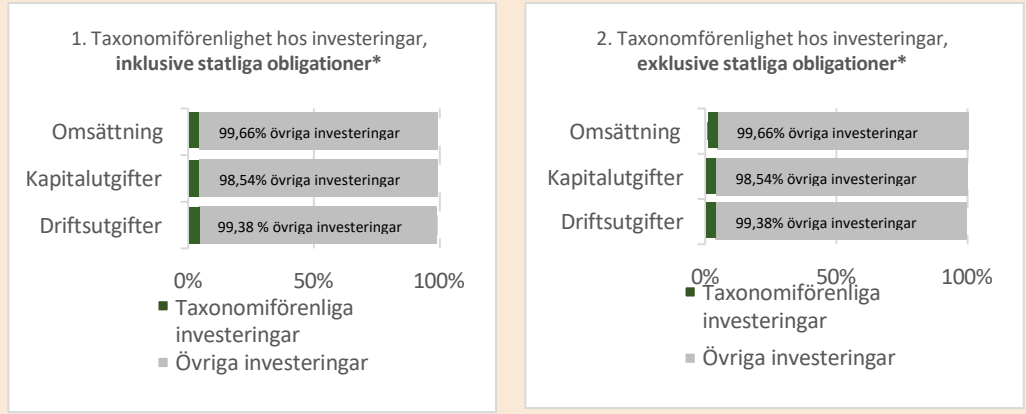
1. Taxonomiförenlighet hos investeringar, **inklusive statliga obligationer***

Omsättning
99,66% övriga investeringar

Kapitalutgifter
98,54% övriga investeringar

Driftsutgifter
99,38 % övriga investeringar

0%
50%
100%

Taxonomiförenliga investeringar
Övriga investeringar

2. Taxonomförenlighet hos investeringar, **exklusive statliga obligationer***

Omsättning
99,66% övriga investeringar

Kapitalutgifter
98,54% övriga investeringar

Driftsutgifter
99,38% övriga investeringar

0%
50%
100%

Taxonomiförenliga investeringar
Övriga investeringar